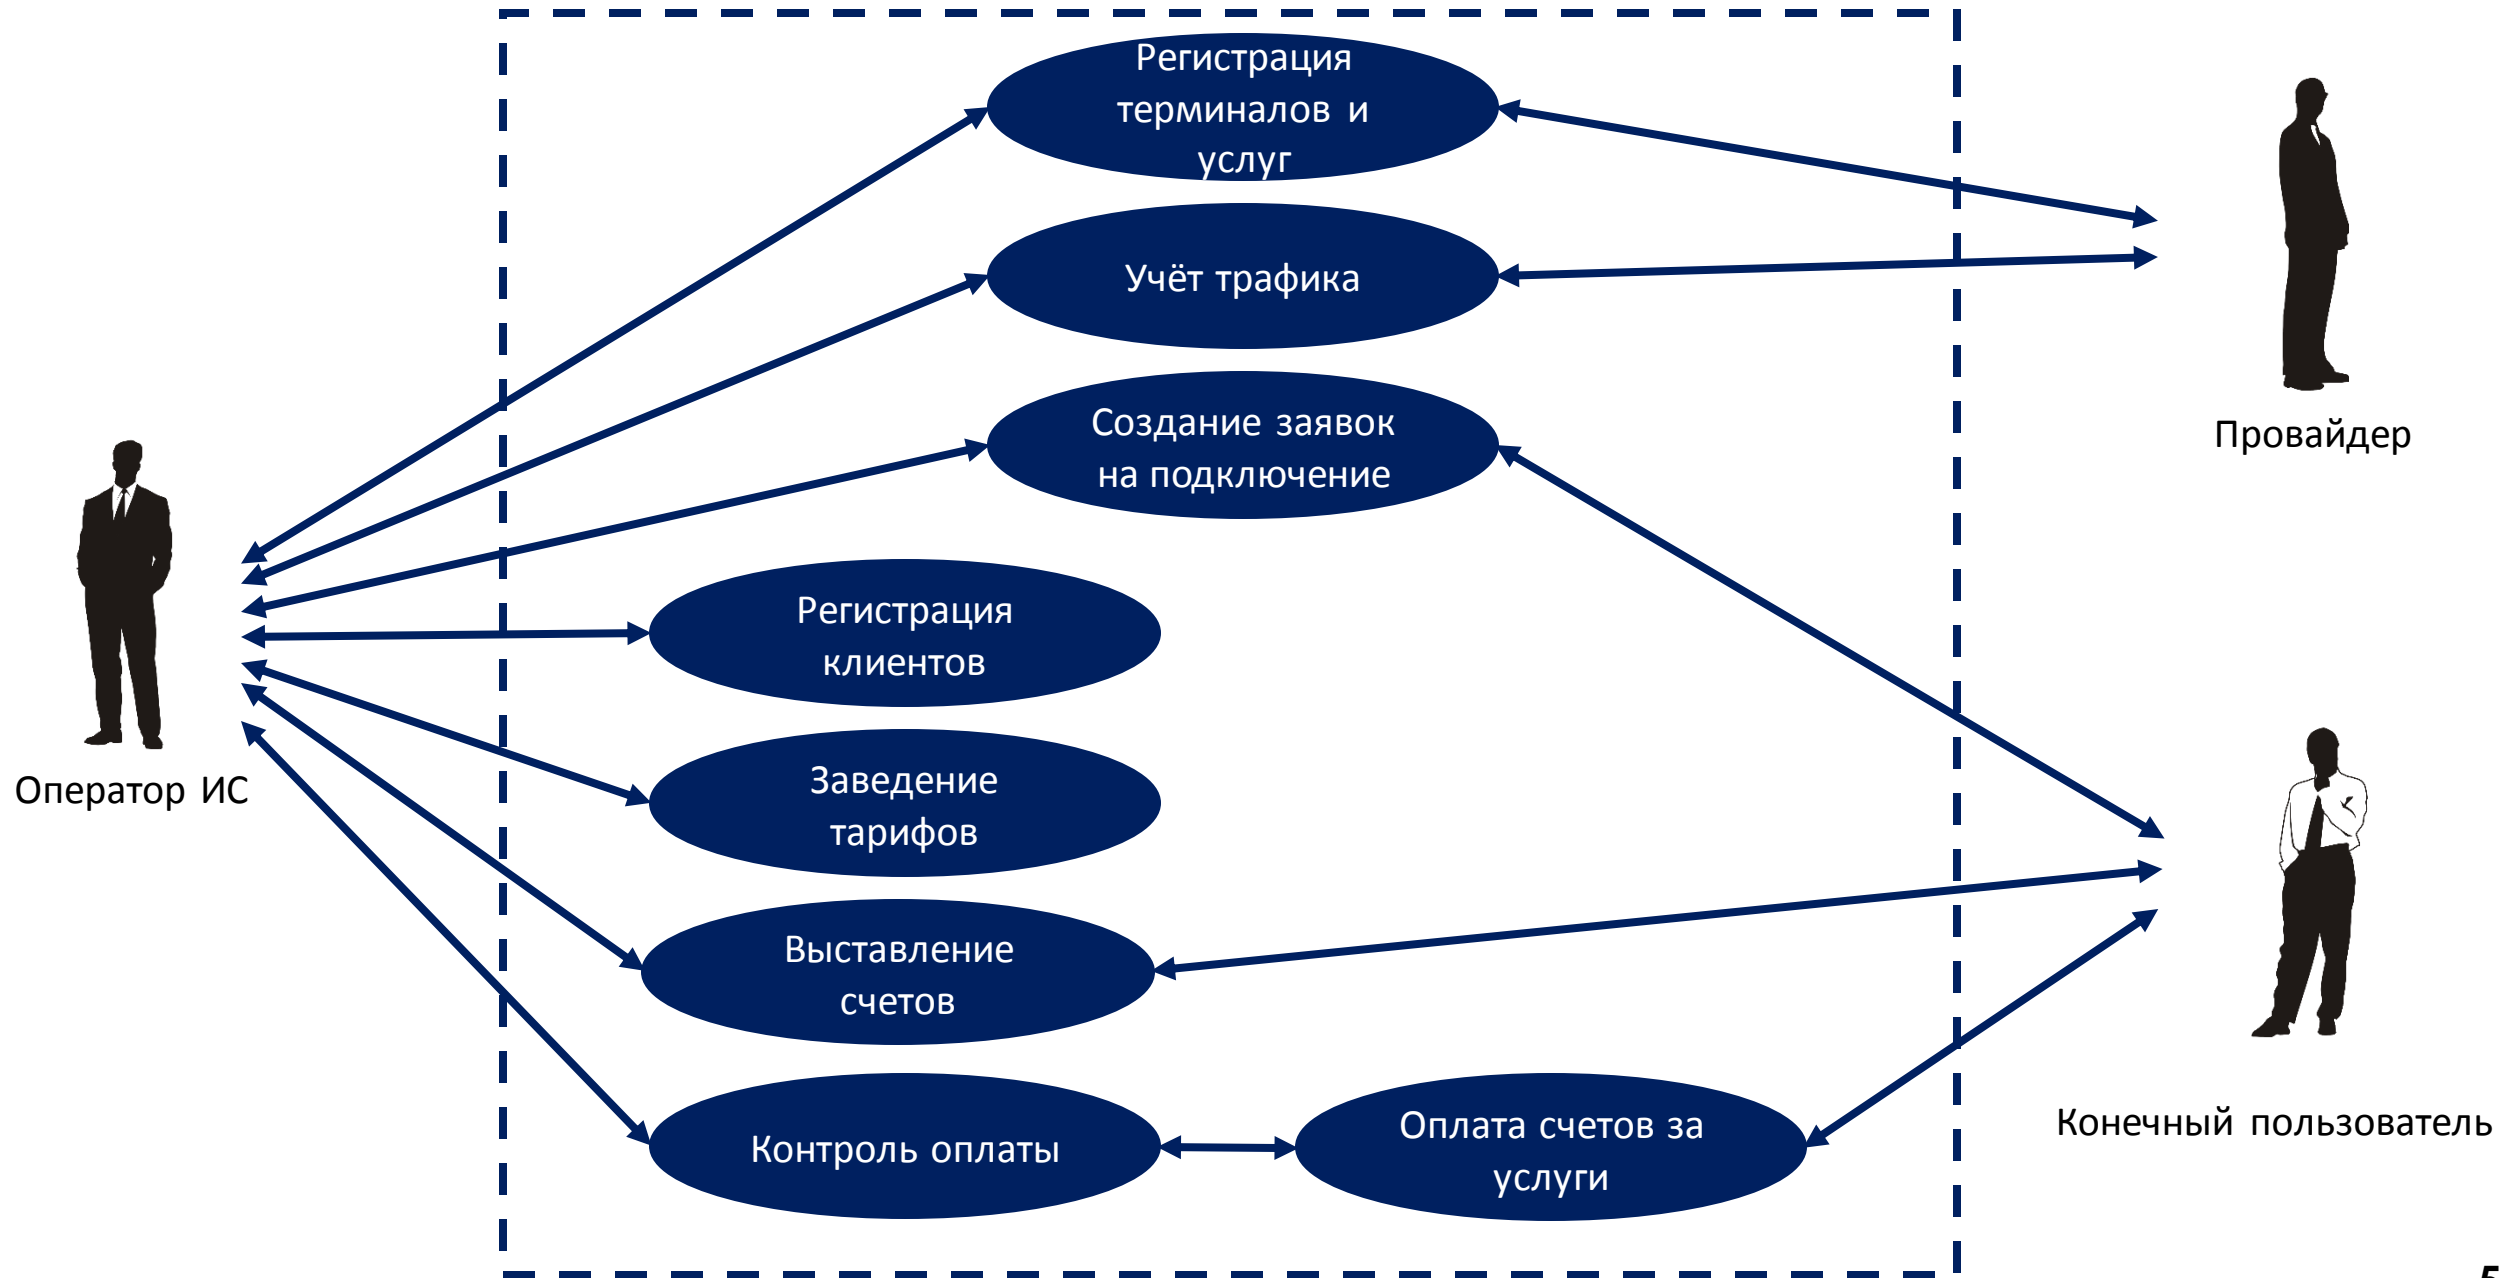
Регистрация терминалов и услуг

Учёт трафика

Создание заявок на подключение

Регистрация клиентов

Заведение тарифов

Выставление счетов

Контроль оплаты

Оплата счетов за услуги

Оператор ИС

Провайдер

Конечный пользователь

5